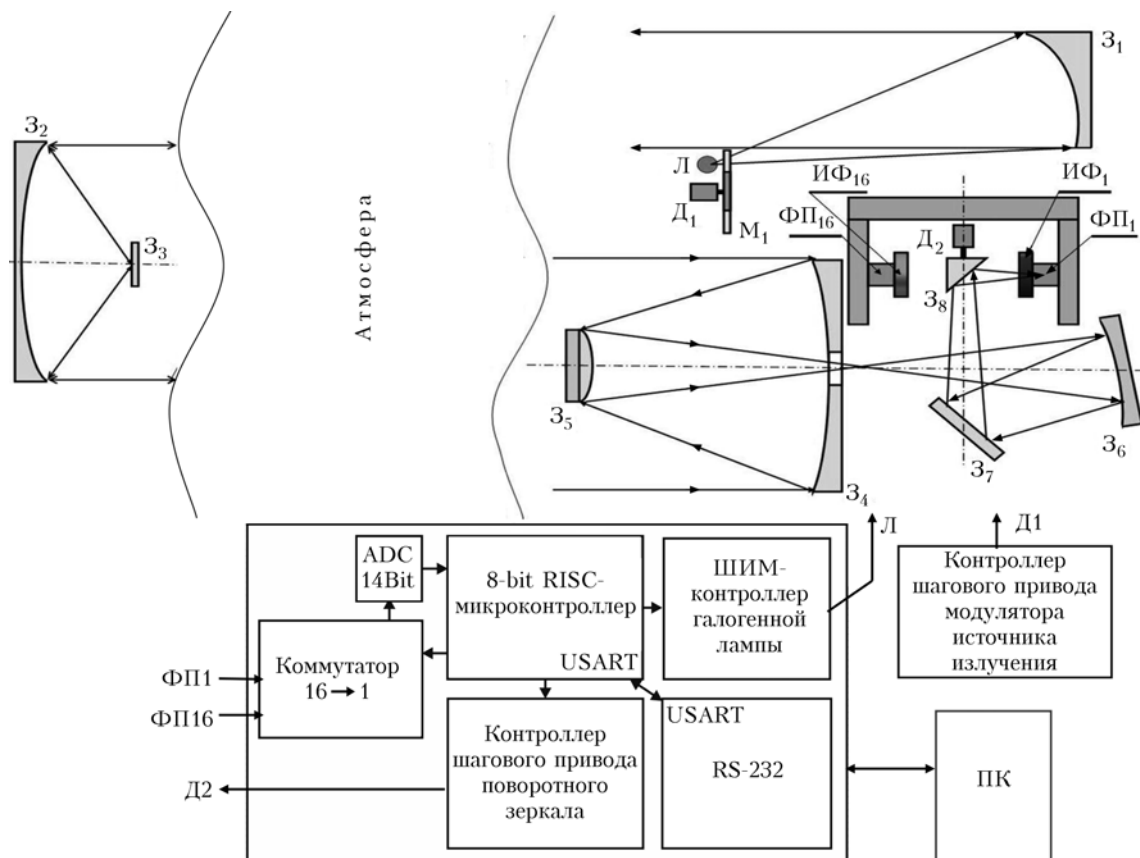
З$_2$

З$_3$

Атмосфера

З$_1$

Л

Д$_1$

М$_1$

ИФ$_{16}$

ИФ$_1$

ФП$_{16}$

Д$_2$

ФП$_1$

З$_8$

З$_5$

З$_6$

З$_7$

З$_4$

Л

Д1

ADC 14Bit

8-bit RISC-микроконтроллер

USART

ШИМ-контроллер галогенной лампы

Контроллер шагового привода модулятора источника излучения

ФП1

ФП16

Коммутатор 16 → 1

Контроллер шагового привода поворотного зеркала

USART

RS-232

ПК

Д2